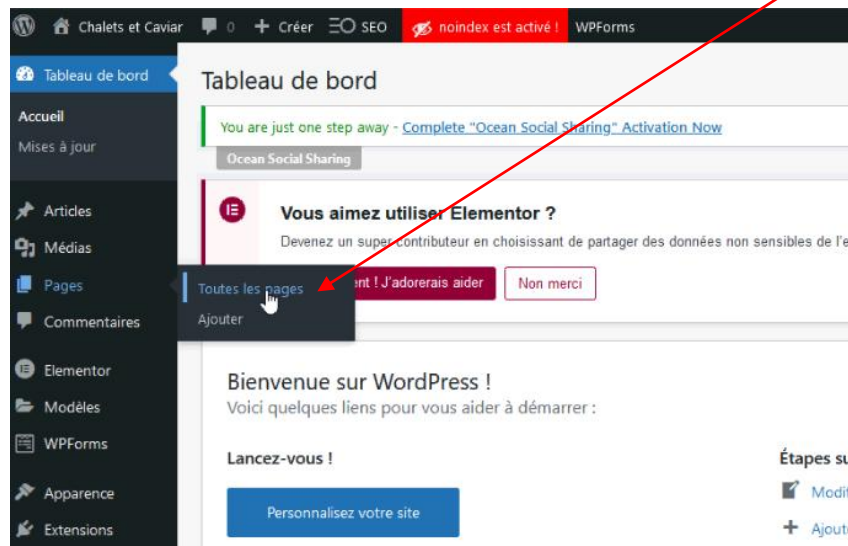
Chalets et Caviar 0 + Créer SEO noindex est activé ! WPForms

Tableau de bord
Accueil
Mises à jour
Articles
Médias
Pages
Commentaires
Elementor
Modèles
WPForms
Apparence
Extensions

Toutes les pages
Ajouter

Tableau de bord

You are just one step away - Complete "Ocean Social Sharing" Activation Now
Ocean Social Sharing

Vous aimez utiliser Elementor ?
Devenez un super contributeur en choisissant de partager des données non sensibles de l'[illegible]
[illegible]nt ! J'adorerais aider Non merci

Bienvenue sur WordPress !
Voici quelques liens pour vous aider à démarrer :

Lancez-vous !
Personnalisez votre site

Étapes su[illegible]
Modif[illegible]
Ajout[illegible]